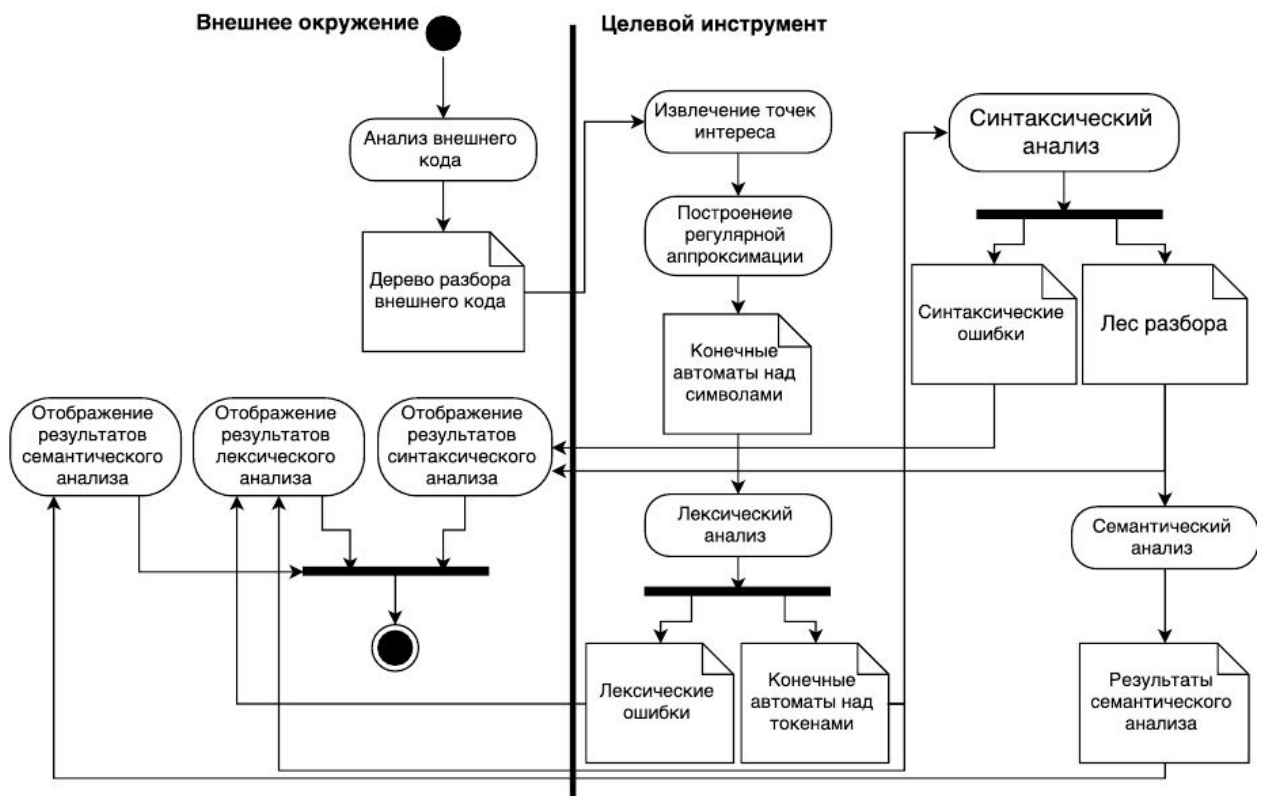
Внешнее окружение

Целевой инструмент

Анализ внешнего кода

Дерево разбора внешнего кода

Извлечение точек интереса

Построеение регулярной аппроксимации

Конечные автоматы над символами

Синтаксический анализ

Синтаксические ошибки

Лес разбора

Отображение результатов семантического анализа

Отображение результатов лексического анализа

Отображение результатов синтаксического анализа

Лексический анализ

Семантический анализ

Лексические ошибки

Конечные автоматы над токенами

Результаты семантического анализа